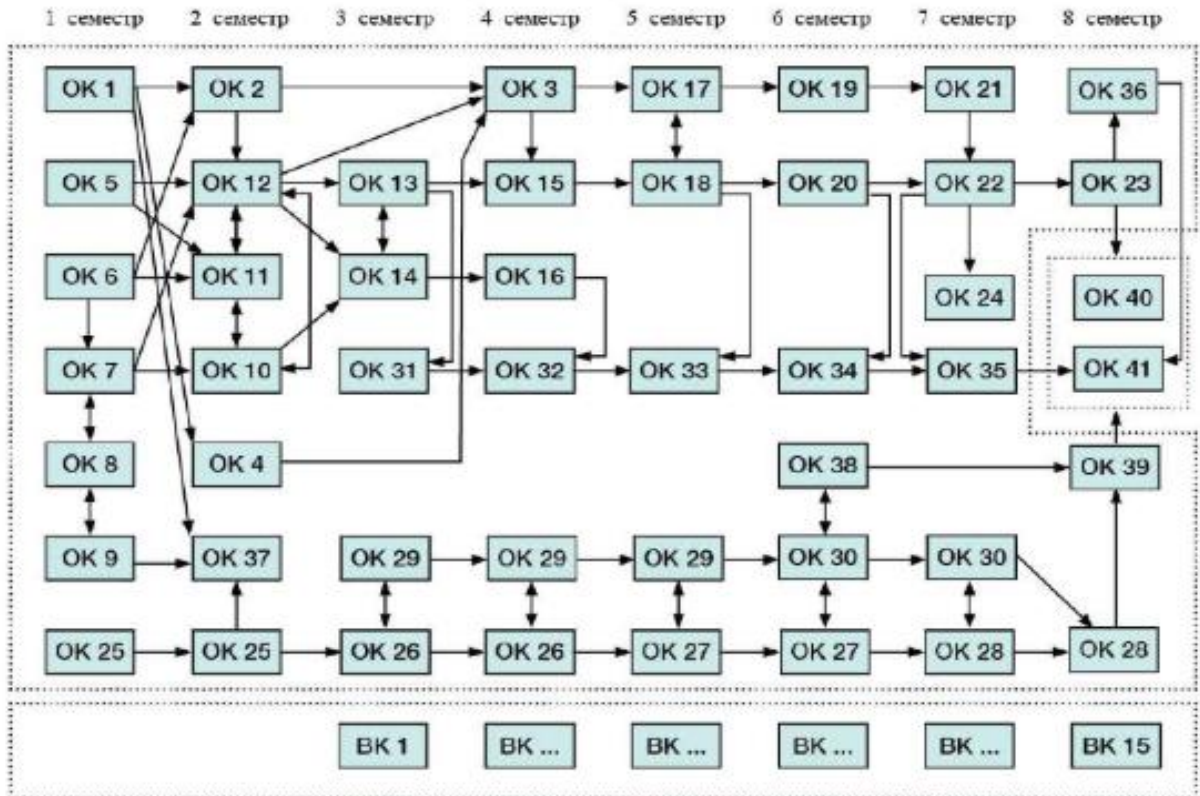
1 семестр 2 семестр 3 семестр 4 семестр 5 семестр 6 семестр 7 семестр 8 семестр

ОК 1 ОК 2 ОК 3 ОК 17 ОК 19 ОК 21 ОК 36

ОК 5 ОК 12 ОК 13 ОК 15 ОК 18 ОК 20 ОК 22 ОК 23

ОК 6 ОК 11 ОК 14 ОК 16 ОК 24 ОК 40

ОК 7 ОК 10 ОК 31 ОК 32 ОК 33 ОК 34 ОК 35 ОК 41

ОК 8 ОК 4 ОК 38 ОК 39

ОК 9 ОК 37 ОК 29 ОК 29 ОК 29 ОК 30 ОК 30

ОК 25 ОК 25 ОК 26 ОК 26 ОК 27 ОК 27 ОК 28 ОК 28

ВК 1 ВК ... ВК ... ВК ... ВК ... ВК 15